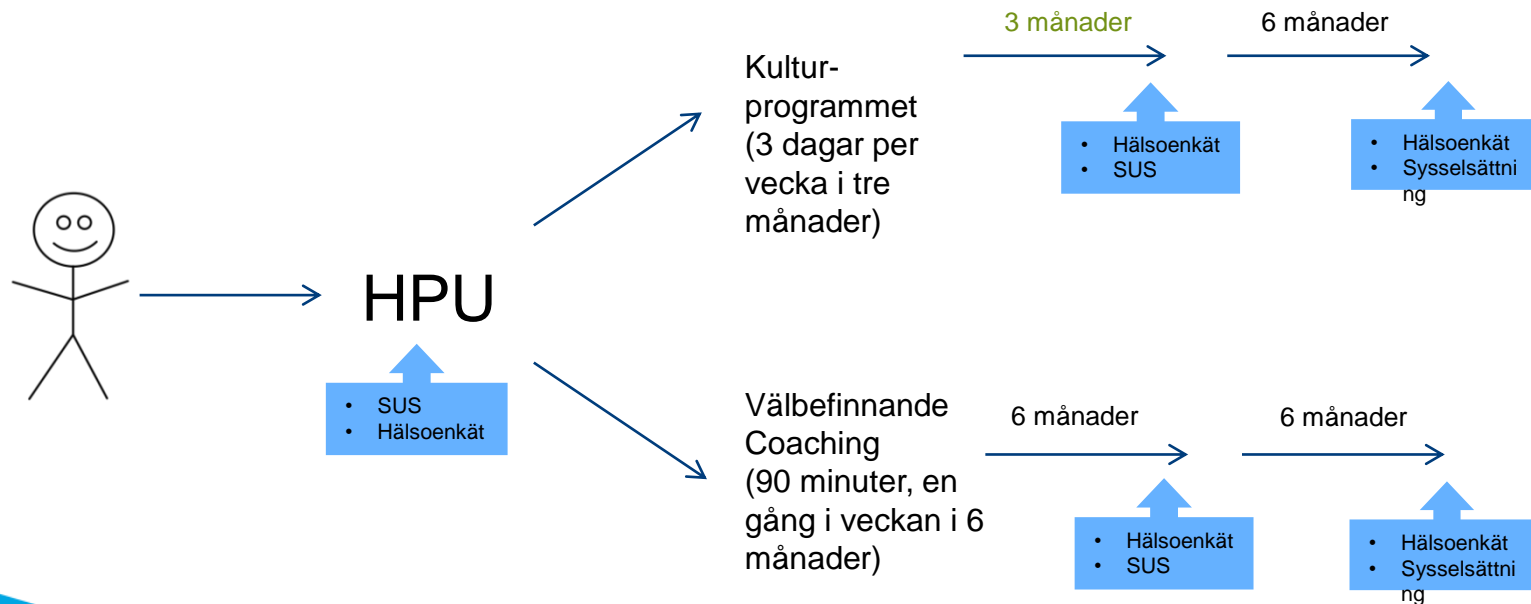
HPU

• SUS
• Hälsoenkät

Kultur-programmet (3 dagar per vecka i tre månader)

3 månader

• Hälsoenkät
• SUS

6 månader

• Hälsoenkät
• Sysselsättning

Välbefinnande Coaching (90 minuter, en gång i veckan i 6 månader)

6 månader

• Hälsoenkät
• SUS

6 månader

• Hälsoenkät
• Sysselsättning